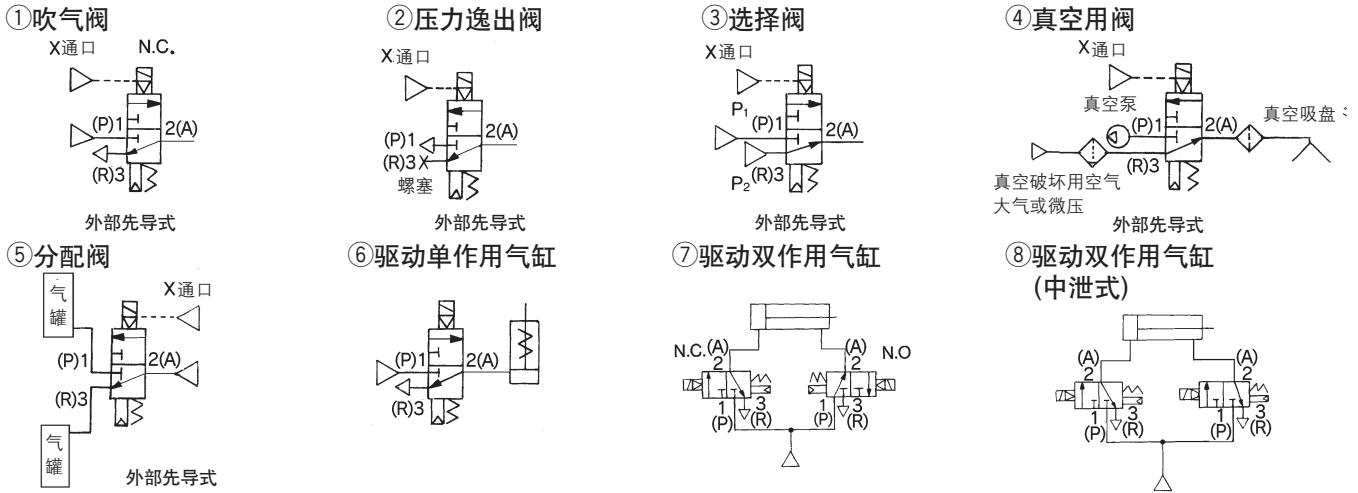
①吹气阀

X通口 N.C.

(P)1 2(A)

(R)3

外部先导式

②压力逸出阀

X通口

(P)1 2(A)

(R)3

螺塞

外部先导式

③选择阀

X通口

$P_1$

(P)1 2(A)

$P_2$(R)3

外部先导式

④真空用阀

X通口

真空泵

(P)1 2(A) 真空吸盘

(R)3

真空破坏用空气

大气或微压

外部先导式

⑤分配阀

气罐

X通口

(P)1 2(A)

(R)3

气罐

外部先导式

⑥驱动单作用气缸

(P)1 2(A)

(R)3

⑦驱动双作用气缸

N.C. (A) 2 (A) 2 N.O

1 (P) 3 (R) 1 (P) 3 (R)

⑧驱动双作用气缸 (中泄式)

(A) 2 (A) 2

1 (P) 3 (R) 1 (P) 3 (R)